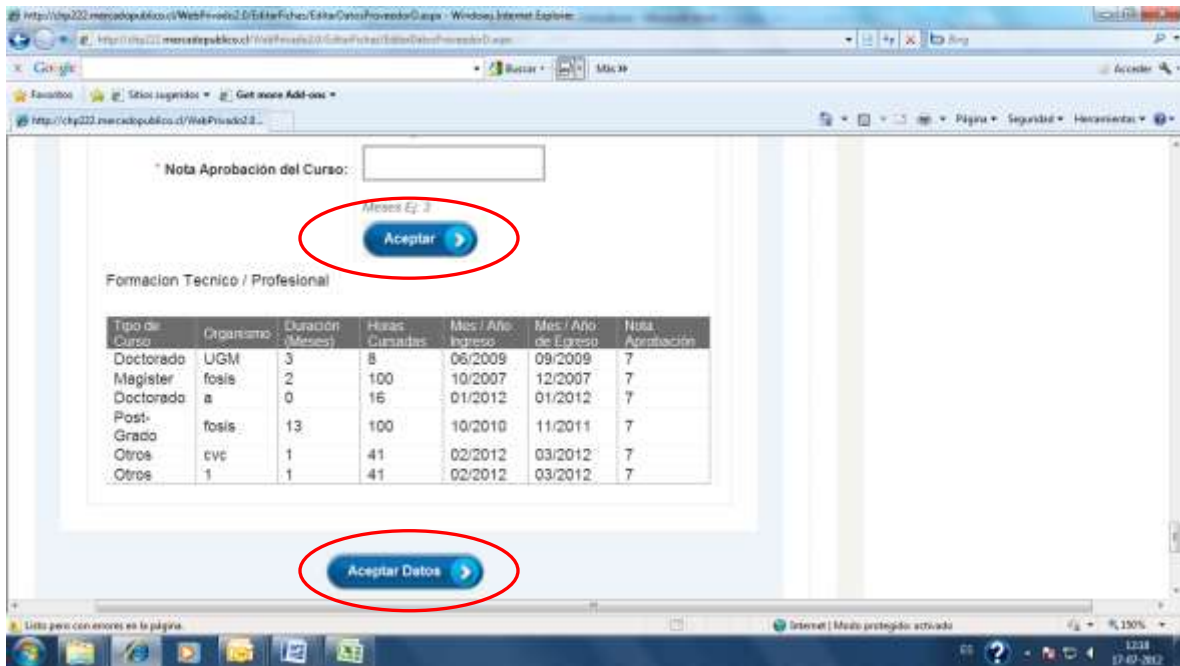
http://chp222.mercadopublico.cl/WebPrivado2.0/EditarFichas/EditarDatosProveedor0.aspx - Windows Internet Explorer

http://chp222.mercadopublico.cl/WebPrivado2.0/EditarFichas/EditarDatosProveedor0.aspx

Bing

Google

Buscar

Más »

Acceder

Favoritos

Sitios sugeridos

Get more Add-ons

http://chp222.mercadopublico.cl/WebPrivado2.0...

Página

Seguridad

Herramientas

* Nota Aprobación del Curso:

Meses Ej: 3

Aceptar

Formacion Tecnico / Profesional

| Tipo de Curso | Organismo | Duración (Meses) | Horas Cursadas | Mes / Año Ingreso | Mes / Año de Egreso | Nota Aprobación |
|---|---|---|---|---|---|---|
| Doctorado | UGM | 3 | 8 | 06/2009 | 09/2009 | 7 |
| Magister | fosis | 2 | 100 | 10/2007 | 12/2007 | 7 |
| Doctorado | a | 0 | 16 | 01/2012 | 01/2012 | 7 |
| Post-Grado | fosis | 13 | 100 | 10/2010 | 11/2011 | 7 |
| Otros | cvc | 1 | 41 | 02/2012 | 03/2012 | 7 |
| Otros | 1 | 1 | 41 | 02/2012 | 03/2012 | 7 |

Aceptar Datos

Listo pero con errores en la página.

Internet | Modo protegido: activado

150%

ES

12:18
17-07-2012